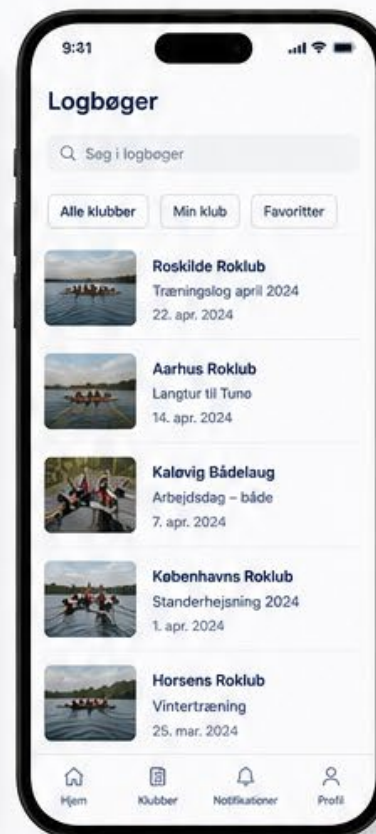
9:31

Logbøger

Søg i logbøger

Alle klubber
Min klub
Favoritter

Roskilde Roklub
Træningslog april 2024
22. apr. 2024

Aarhus Roklub
Langtur til Tuno
14. apr. 2024

Kaløvig Bådelaug
Arbejdsdag – både
7. apr. 2024

Københavns Roklub
Standerhejsning 2024
1. apr. 2024

Horsens Roklub
Vintertræning
25. mar. 2024

Hjem
Klubber
Notifikationer
Profil